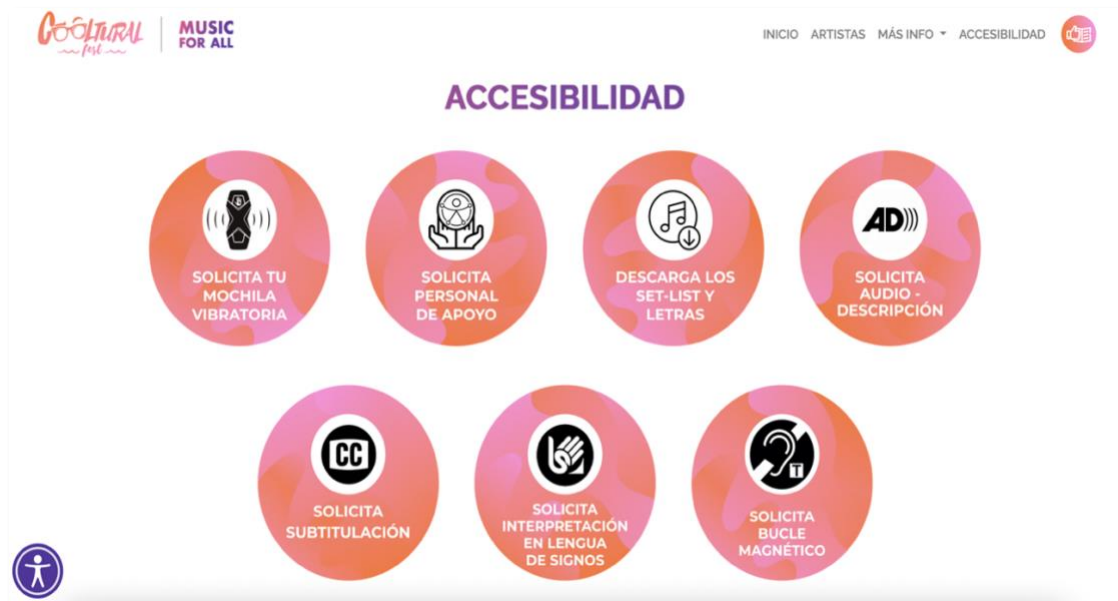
COOLTURAL fest | MUSIC FOR ALL

INICIO ARTISTAS MÁS INFO ACCESIBILIDAD

ACCESIBILIDAD

SOLICITA TU MOCHILA VIBRATORIA

SOLICITA PERSONAL DE APOYO

DESCARGA LOS SET-LIST Y LETRAS

AD

SOLICITA AUDIO - DESCRIPCIÓN

CC

SOLICITA SUBTITULACIÓN

SOLICITA INTERPRETACIÓN EN LENGUA DE SIGNOS

T

SOLICITA BUCLE MAGNÉTICO